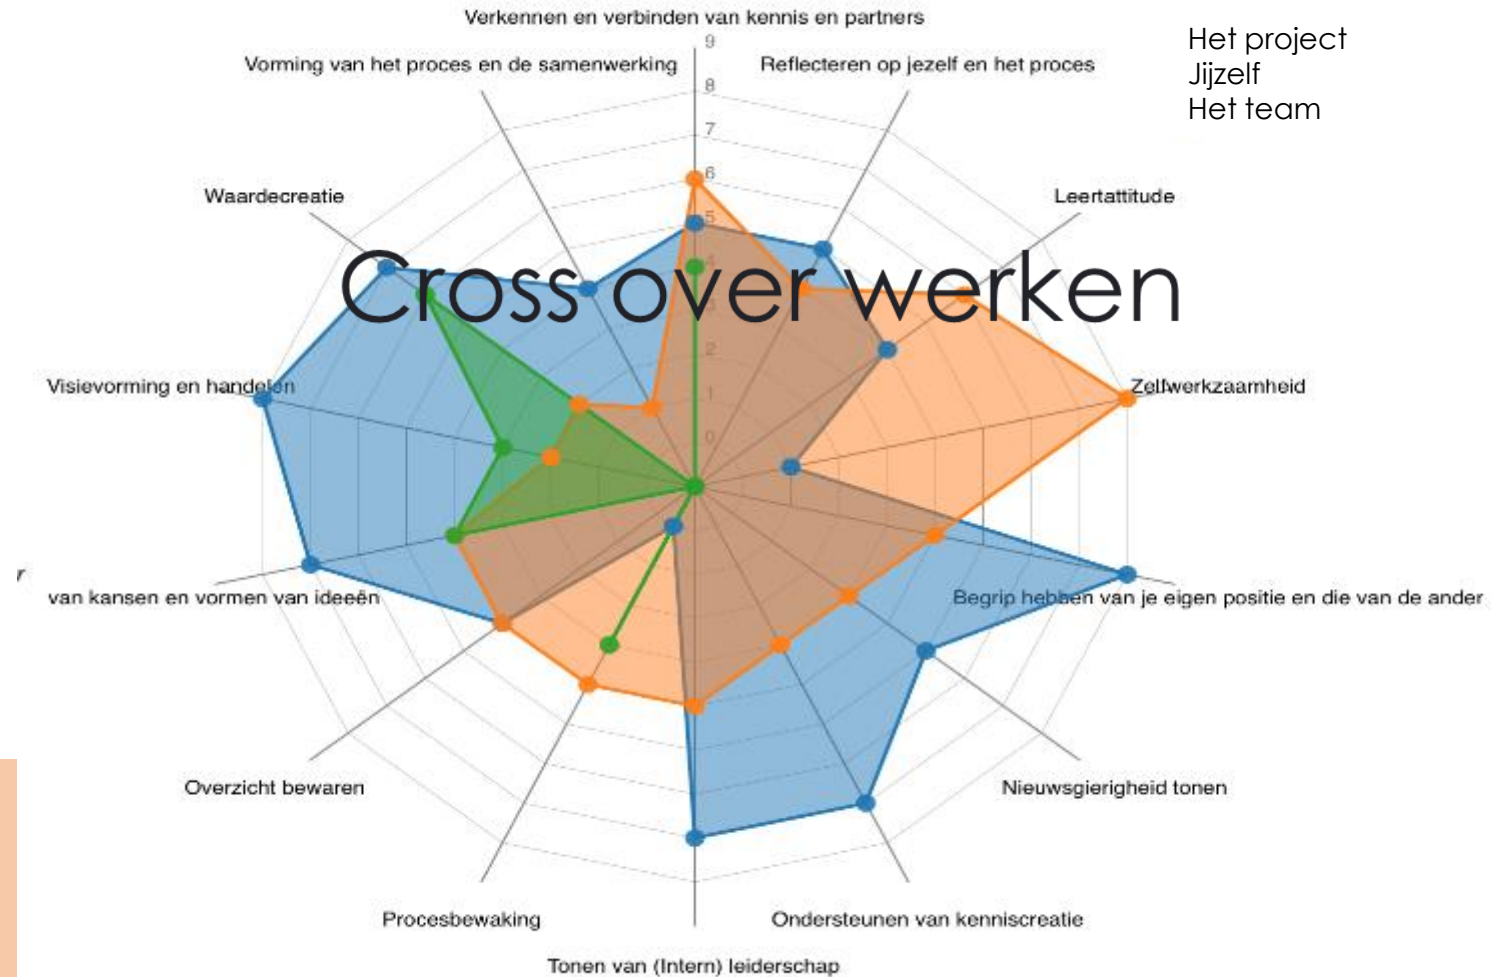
Cross over werken

Het project
Jijzelf
Het team

Verkennen en verbinden van kennis en partners
Reflecteren op jezelf en het proces
Leertattitude
Zelfwerkzaamheid
Begrip hebben van je eigen positie en die van de ander
Nieuwsgierigheid tonen
Ondersteunen van kenniscreatie
Tonen van (Intern) leiderschap
Procesbewaking
Overzicht bewaren
r van kansen en vormen van ideeën
Visievorming en handelen
Waardecreatie
Vorming van het proces en de samenwerking

9
8
7
6
5
4
3
2
1
0